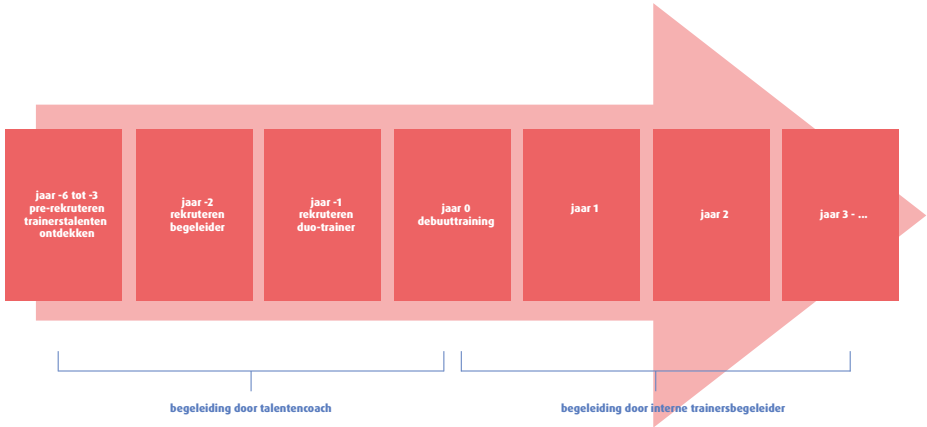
jaar -6 tot -3
pre-rekruteren
trainerstalenten
ontdekken

jaar -2
rekruteren
begeleider

jaar -1
rekruteren
duo-trainer

jaar 0
debuuttraining

jaar 1

jaar 2

jaar 3 - ...

begeleiding door talentencoach

begeleiding door interne trainersbegeleider